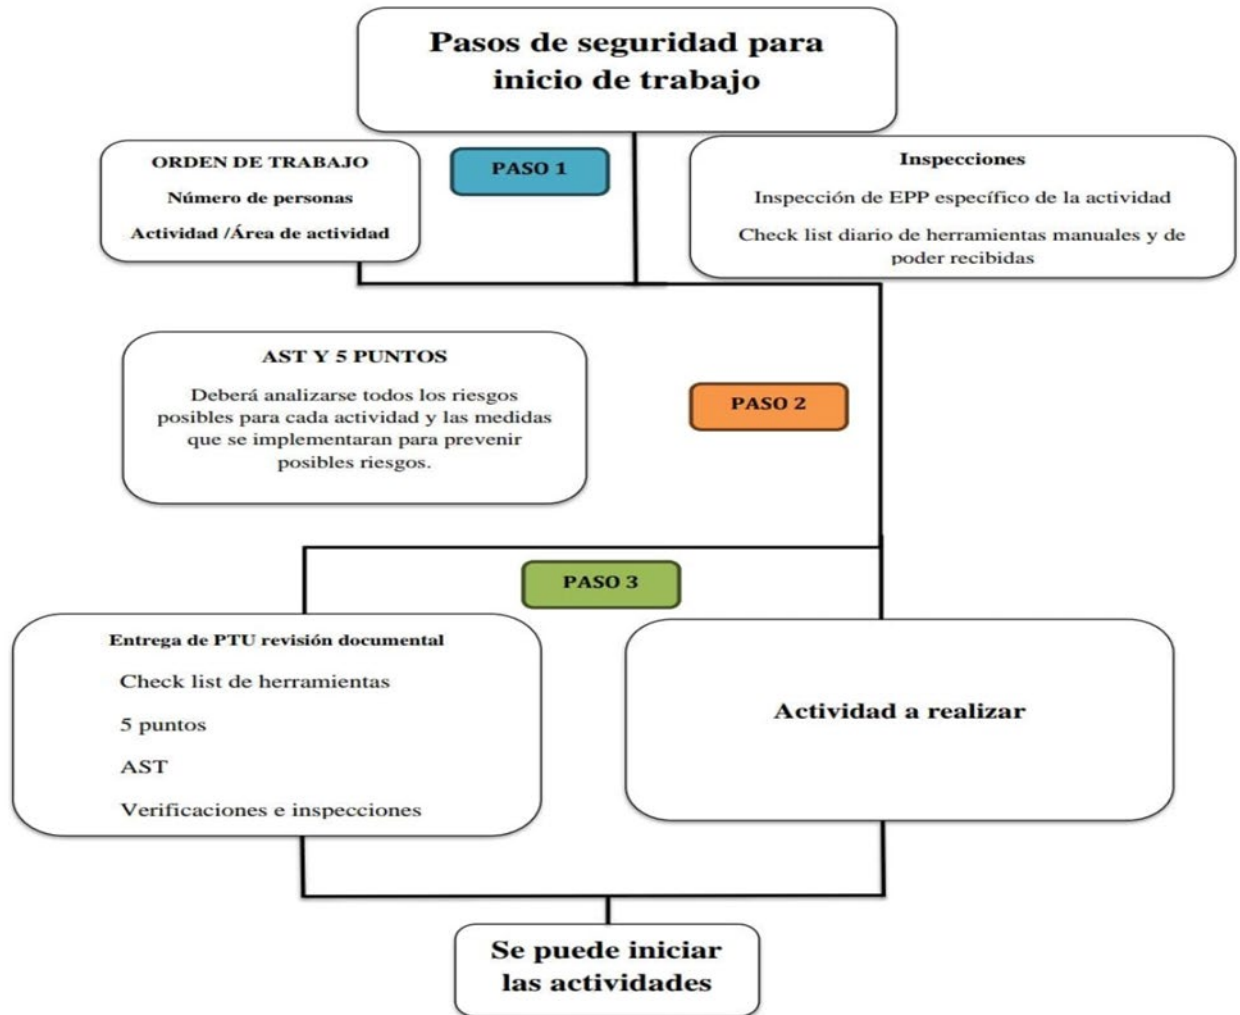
Pasos de seguridad para inicio de trabajo

ORDEN DE TRABAJO

Número de personas

Actividad /Área de actividad

PASO 1

Inspecciones

Inspección de EPP específico de la actividad

Check list diario de herramientas manuales y de poder recibidas

AST Y 5 PUNTOS

Deberá analizarse todos los riesgos posibles para cada actividad y las medidas que se implementaran para prevenir posibles riesgos.

PASO 2

PASO 3

Entrega de PTU revisión documental

Check list de herramientas

5 puntos

AST

Verificaciones e inspecciones

Actividad a realizar

Se puede iniciar las actividades